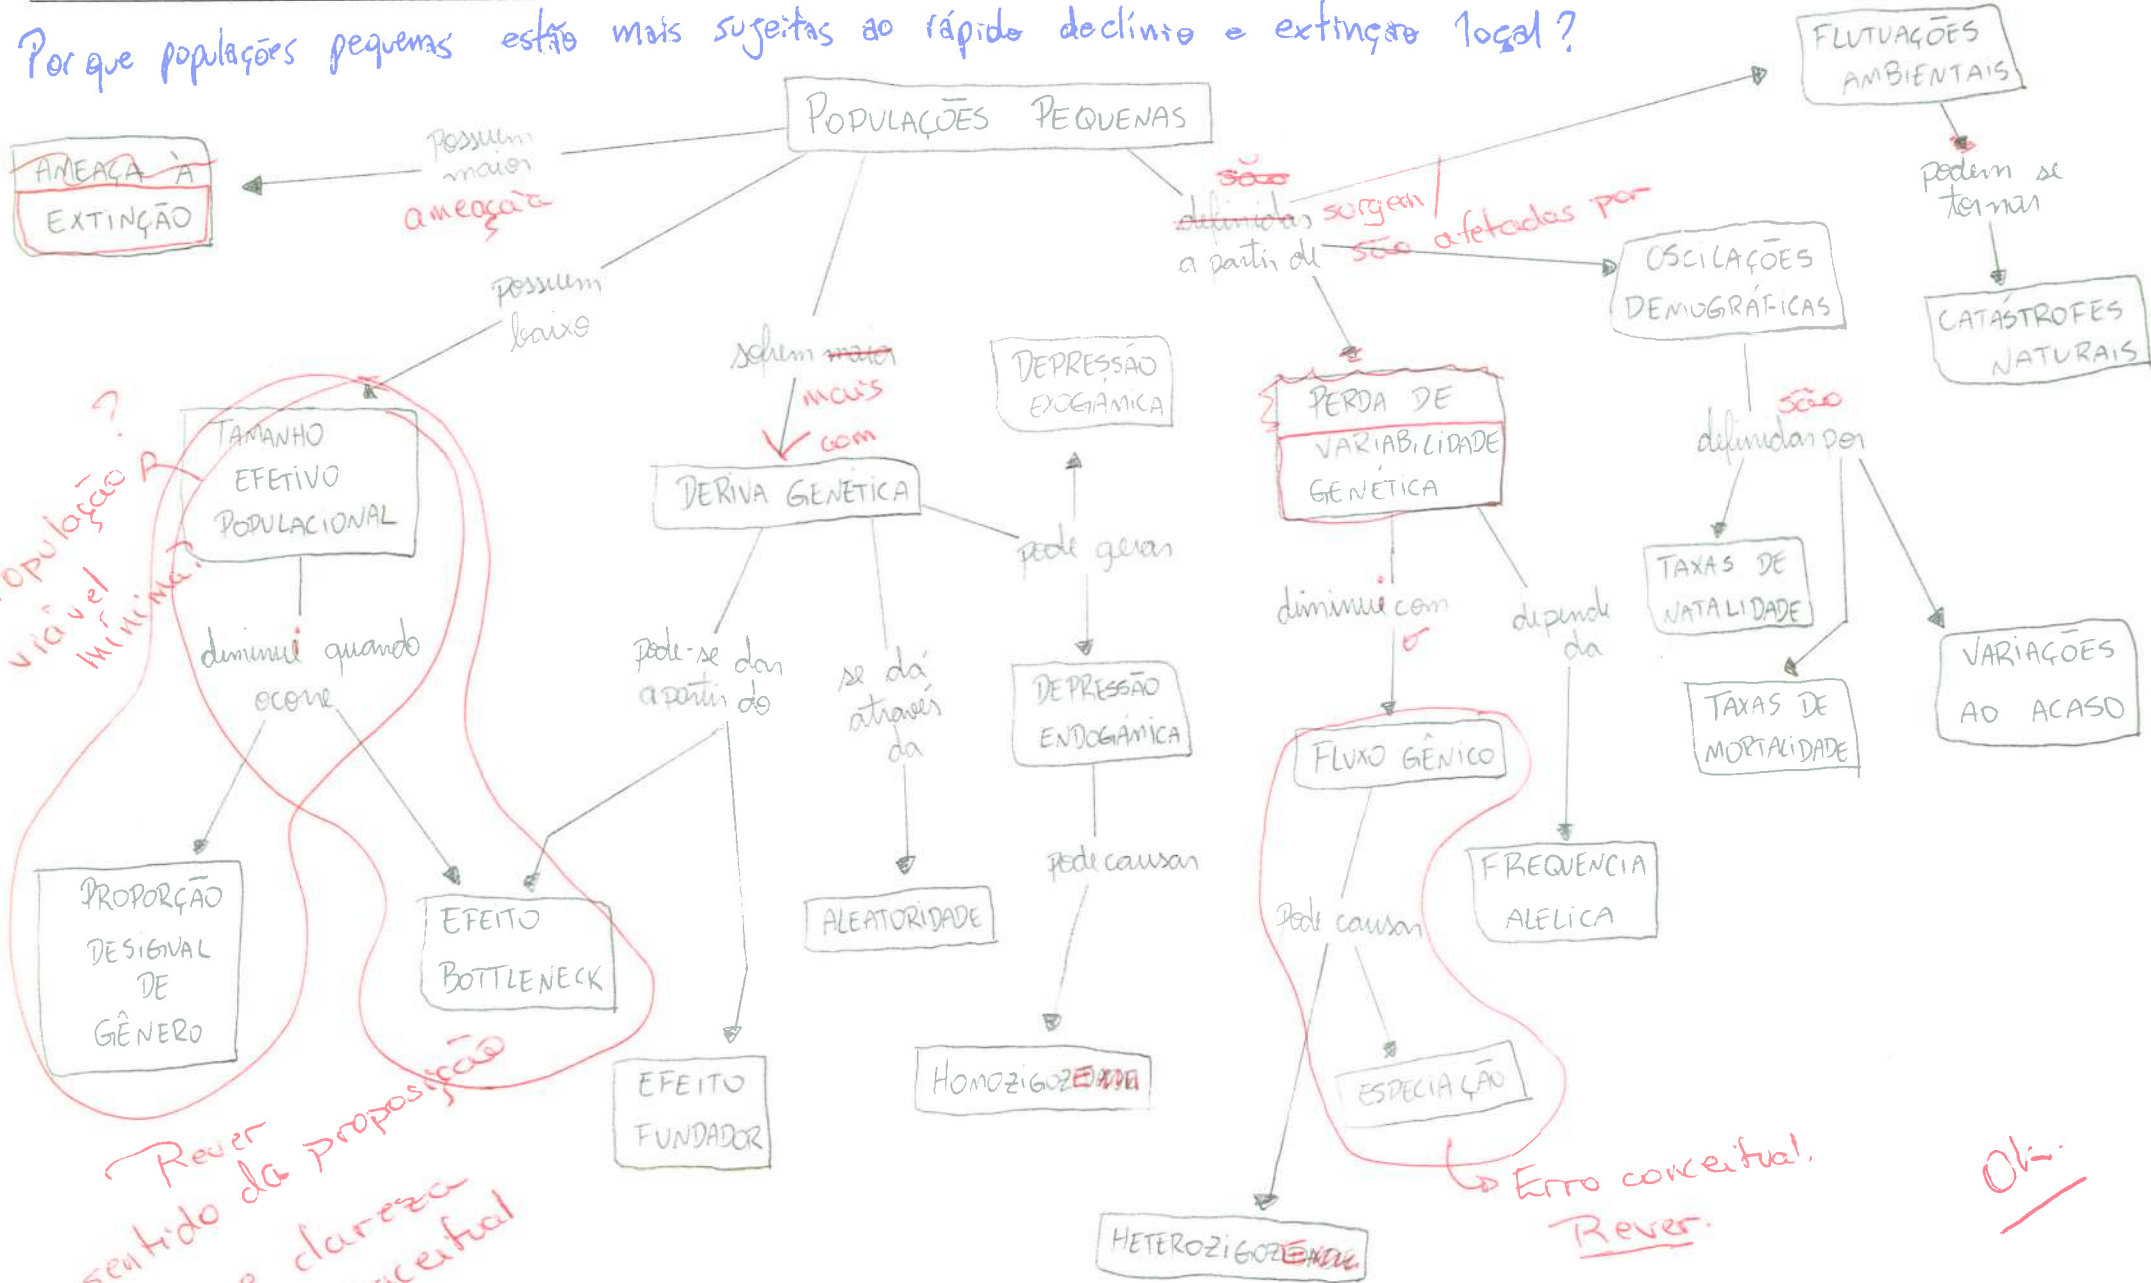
Por que populações pequenas estão mais sujeitas ao rápido declínio e extinção local?

POPULAÇÕES PEQUENAS

possuem maior ameaça

AMEAÇA À EXTINÇÃO

possuem baixo

TAMANHO EFETIVO POPULACIONAL

população viável mínima?

diminui quando ocorre

PROPORÇÃO DESIGUAL DE GÊNERO

EFEITO BOTTLENECK

sofrem ~~maior~~ mais com

DERIVA GENÉTICA

pode-se dar a partir do

EFEITO FUNDADOR

se dá através da

ALEATORIDADE

pode gerar

DEPRESSÃO EXOGÂMICA

DEPRESSÃO ENDOGÂMICA

pode causar

HOMOZIGOZE

~~definidas~~ ~~são~~ surgem a partir de ~~são~~ afetadas por

FLUTUAÇÕES AMBIENTAIS

podem se tornar

CATÁSTROFES NATURAIS

OSCILAÇÕES DEMOGRÁFICAS

são definidas por

TAXAS DE NATALIDADE

TAXAS DE MORTALIDADE

VARIAÇÕES AO ACASO

PERDA DE VARIABILIDADE GENÉTICA

diminui com o

FLUXO GÊNICO

pode causar

ESPECIAÇÃO

HETEROZIGOZE

depende da

FREQUENCIA ALELICA

Erro conceitual. Rever.

Rever sentido da proposição e clareza conceitual

Ok.